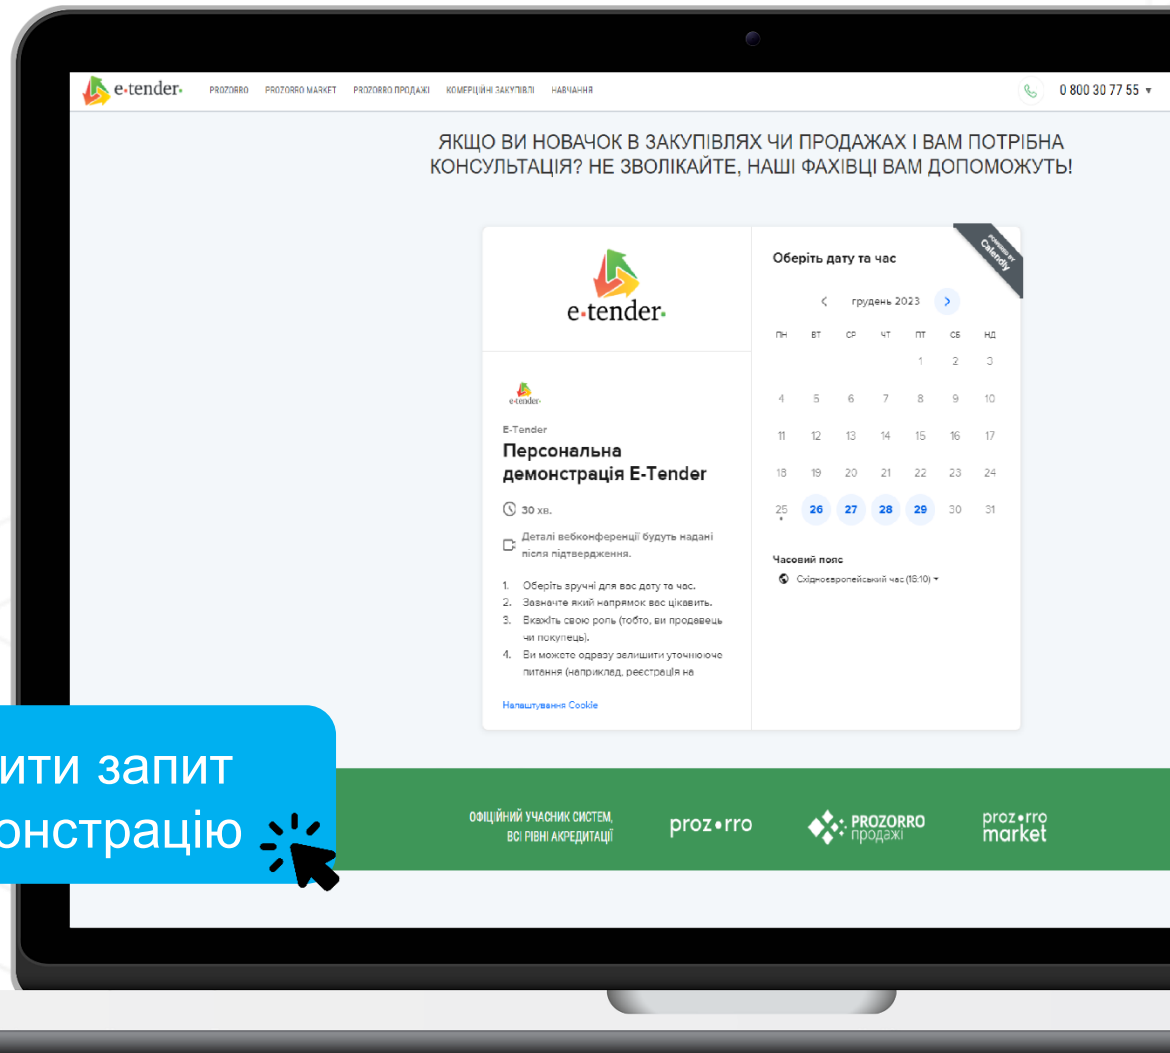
e·tender· PROZORRO PROZORRO MARKET PROZORRO ПРОДАЖІ КОМЕРЦІЙНІ ЗАКУПІВЛІ НАВЧАННЯ 0 800 30 77 55 ▾

ЯКЩО ВИ НОВАЧОК В ЗАКУПІВЛЯХ ЧИ ПРОДАЖАХ І ВАМ ПОТРІБНА КОНСУЛЬТАЦІЯ? НЕ ЗВОЛІКАЙТЕ, НАШІ ФАХІВЦІ ВАМ ДОПОМОЖУТЬ!

e·tender·

e·tender·

E-Tender

Персональна демонстрація E-Tender

30 хв.

Деталі вебконференції будуть надані після підтвердження.

1. Оберіть зручні для вас дату та час.
2. Зазначте який напрямок вас цікавить.
3. Вкажіть свою роль (тобто, ви продавець чи покупець).
4. Ви можете одразу залишити уточнююче питання (наприклад, реєстрація на

Налаштування Cookie

POWERED BY Calendly

Оберіть дату та час

‹ грудень 2023 ›

| ПН | ВТ | СР | ЧТ | ПТ | СБ | НД |
|---|---|---|---|---|---|---|
| | | | | 1 | 2 | 3 |
| 4 | 5 | 6 | 7 | 8 | 9 | 10 |
| 11 | 12 | 13 | 14 | 15 | 16 | 17 |
| 18 | 19 | 20 | 21 | 22 | 23 | 24 |
| 25 | 26 | 27 | 28 | 29 | 30 | 31 |

Часовий пояс

Східноєвропейський час (16:10) ▾

ити запит онстрацію

ОФІЦІЙНИЙ УЧАСНИК СИСТЕМ, ВСІ РІВНІ АКРЕДИТАЦІЇ

proz•rro

PROZORRO продажі

proz•rro market